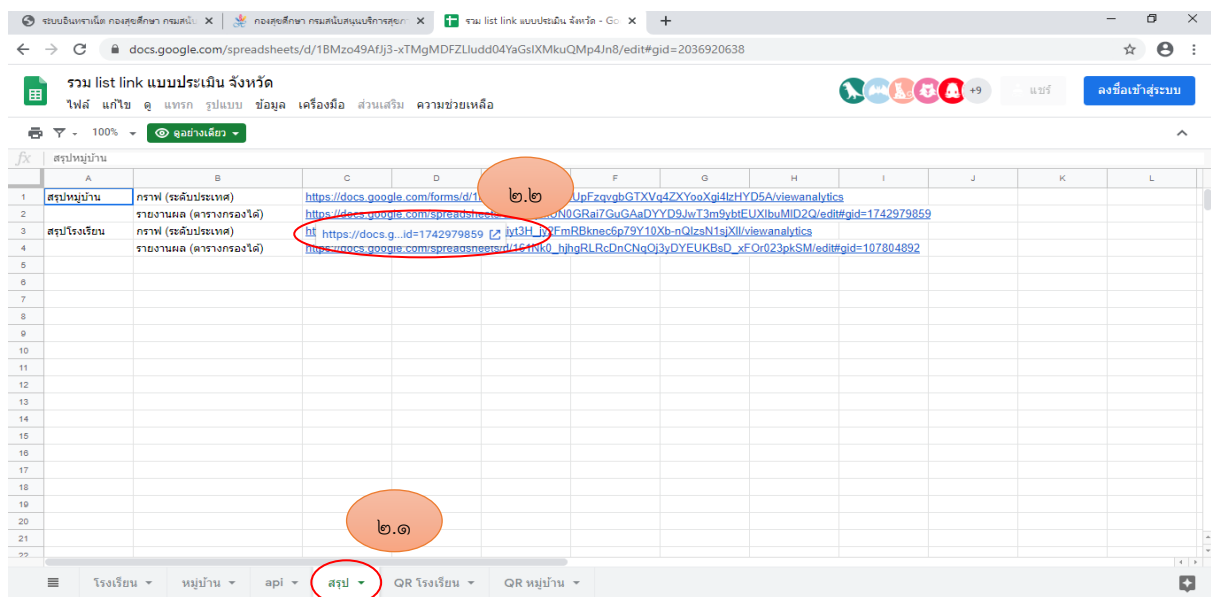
ระบบอินทราเน็ต กองสุขศึกษา กรมสนับ ×
กองสุขศึกษา กรมสนับสนุนบริการสุขภ ×
รวม list link แบบประเมิน จังหวัด - Go ×
+

docs.google.com/spreadsheets/d/1BMzo49AfJj3-xTMgMDFZLludd04YaGsIXMkuQMp4Jn8/edit#gid=2036920638

รวม list link แบบประเมิน จังหวัด
ไฟล์ แก้ไข ดู แทรก รูปแบบ ข้อมูล เครื่องมือ ส่วนเสริม ความช่วยเหลือ

+9 แชร์ ลงชื่อเข้าสู่ระบบ

100% ดูอย่างเดียว

fx สรุปหมู่บ้าน

| | A | B | C | D | E | F | G | H | I | J | K | L |
|---|---|---|---|---|---|---|---|---|---|---|---|---|
| 1 | สรุปหมู่บ้าน | กราฟ (ระดับประเทศ) | https://docs.google.com/forms/d/1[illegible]UpFzqvgbGTXVq4ZXYooXgi4lzHYD5A/viewanalytics | | | | | | | | | |
| 2 | | รายงานผล (ตารางกรองได้) | https://docs.google.com/spreadsheets/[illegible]N0GRai7GuGAaDYYD9JwT3m9ybtEUXIbuMID2Q/edit#gid=1742979859 | | | | | | | | | |
| 3 | สรุปโรงเรียน | กราฟ (ระดับประเทศ) | ht https://docs.g...id=1742979859 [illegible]jyt3H_j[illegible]FmRBknec6p79Y10Xb-nQlzsN1sjXlI/viewanalytics | | | | | | | | | |
| 4 | | รายงานผล (ตารางกรองได้) | https://docs.google.com/spreadsheets/d/161Nk0_hjhgRLRcDnCNqOj3yDYEUKBsD_xFOr023pkSM/edit#gid=107804892 | | | | | | | | | |

๒.๒

๒.๑

โรงเรียน หมู่บ้าน api สรุป QR โรงเรียน QR หมู่บ้าน